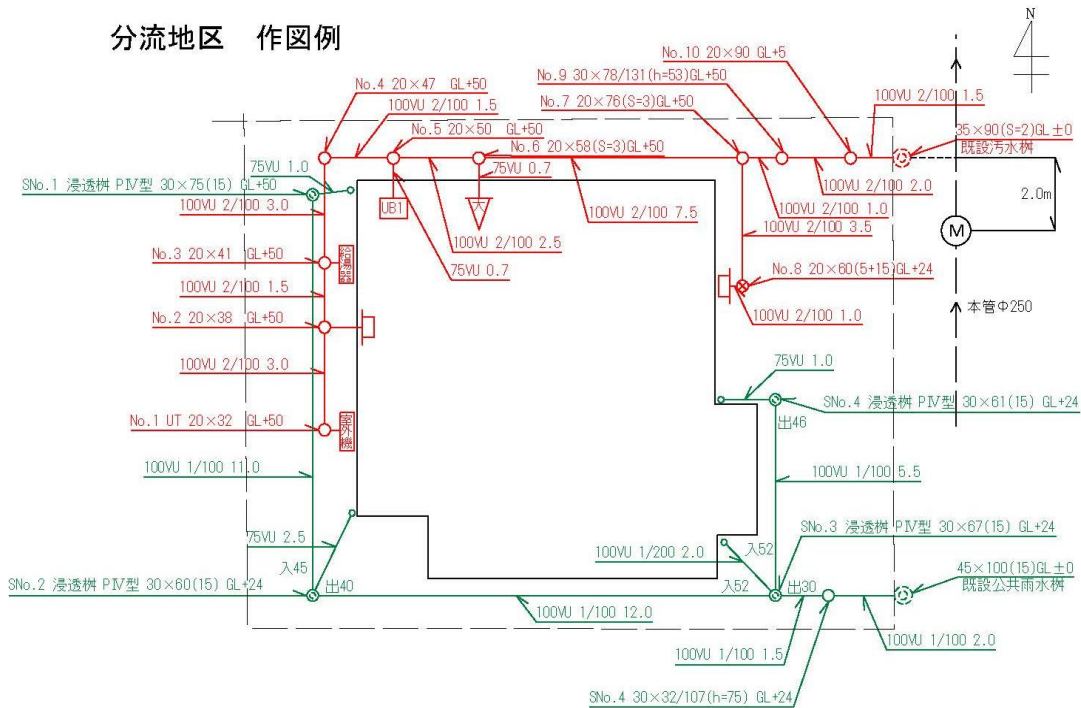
分流地区　作図例

N

No.10 20×90 GL+5
No.9 30×78/131(h=53)GL+50
No.4 20×47 GL+50
No.7 20×76(S=3)GL+50
100VU 2/100 1.5
100VU 2/100 1.5
No.5 20×50 GL+50
35×90(S=2)GL±0
既設汚水桝
No.6 20×58(S=3)GL+50
75VU 1.0
75VU 0.7
SNo.1 浸透桝 PIV型 30×75(15) GL+50
100VU 2/100 2.0
2.0m
100VU 2/100 3.0
UB1
100VU 2/100 7.5
100VU 2/100 1.0
M
100VU 2/100 3.5
100VU 2/100 2.5
No.3 20×41 GL+50
給湯器
75VU 0.7
No.8 20×60(5+15)GL+24
100VU 2/100 1.5
No.2 20×38 GL+50
本管Φ250
100VU 2/100 1.0
100VU 2/100 3.0
75VU 1.0
SNo.4 浸透桝 PIV型 30×61(15) GL+24
No.1 UT 20×32 GL+50
室外機
出46
100VU 1/100 11.0
100VU 1/100 5.5
SNo.3 浸透桝 PIV型 30×67(15) GL+24
75VU 2.5
入45
100VU 1/200 2.0
入52
45×100(15)GL±0
SNo.2 浸透桝 PIV型 30×60(15) GL+24
出40
入52
出30
既設公共雨水桝
100VU 1/100 12.0
100VU 1/100 2.0
100VU 1/100 1.5
SNo.4 30×32/107(h=75) GL+24